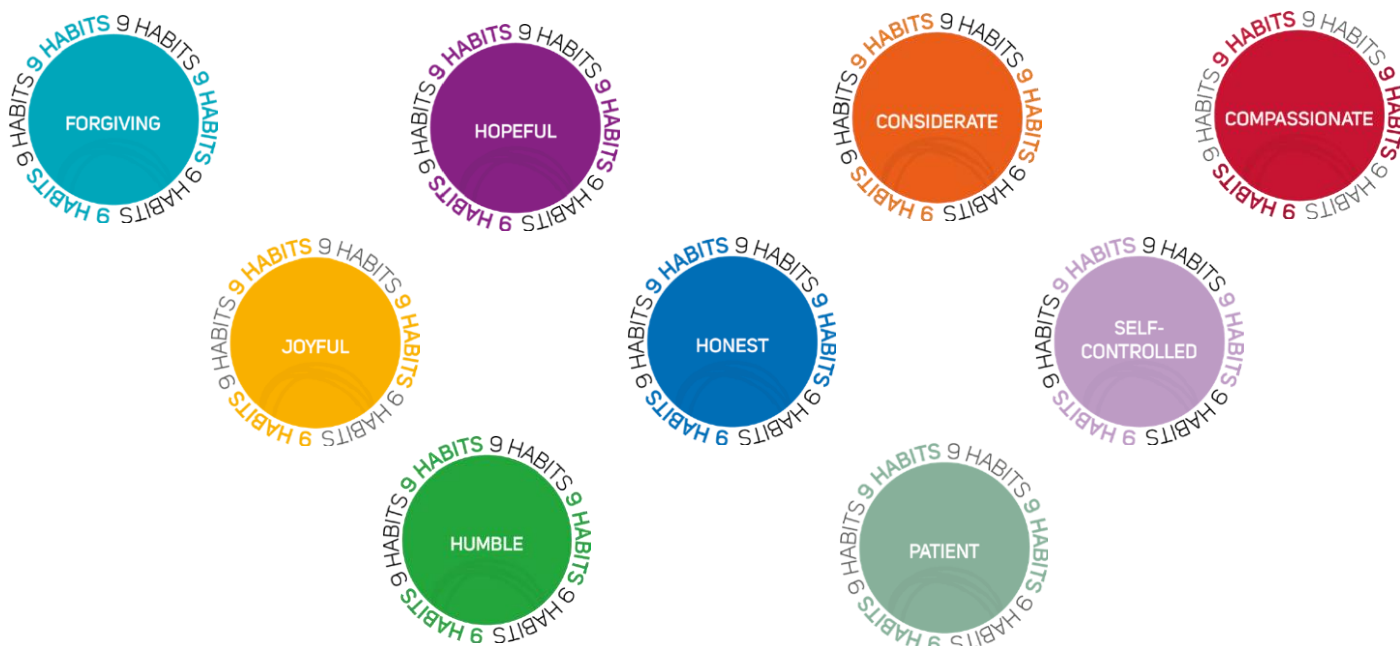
9 HABITS 9 HABITS 9 HABITS 9 HABITS 9 HABITS 9 HABITS
FORGIVING

9 HABITS 9 HABITS 9 HABITS 9 HABITS 9 HABITS 9 HABITS
HOPEFUL

9 HABITS 9 HABITS 9 HABITS 9 HABITS 9 HABITS 9 HABITS
CONSIDERATE

9 HABITS 9 HABITS 9 HABITS 9 HABITS 9 HABITS 9 HABITS
COMPASSIONATE

9 HABITS 9 HABITS 9 HABITS 9 HABITS 9 HABITS 9 HABITS
JOYFUL

9 HABITS 9 HABITS 9 HABITS 9 HABITS 9 HABITS 9 HABITS
HONEST

9 HABITS 9 HABITS 9 HABITS 9 HABITS 9 HABITS 9 HABITS
SELF-CONTROLLED

9 HABITS 9 HABITS 9 HABITS 9 HABITS 9 HABITS 9 HABITS
HUMBLE

9 HABITS 9 HABITS 9 HABITS 9 HABITS 9 HABITS 9 HABITS
PATIENT